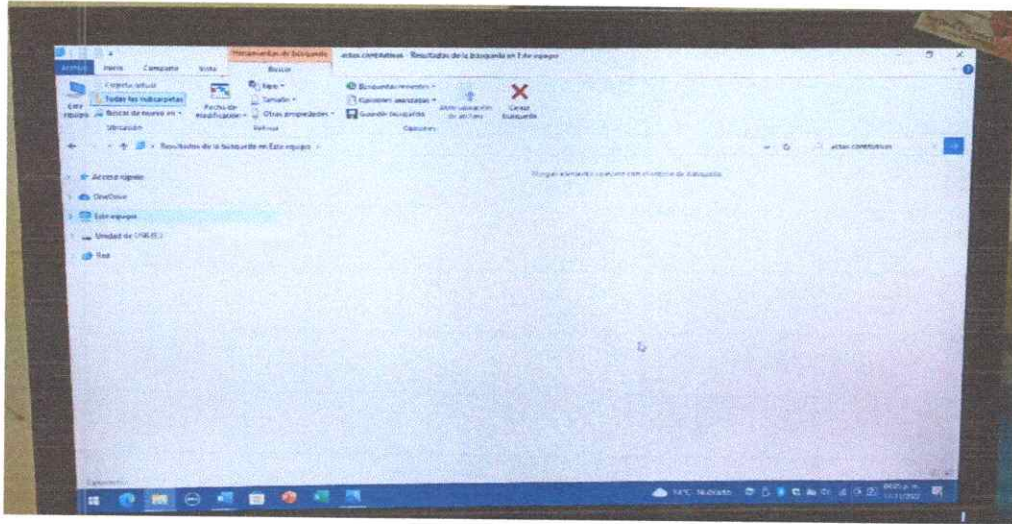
Herramientas de búsqueda | actas contratistas - Resultados de la búsqueda en Este equipo

Archivo | Inicio | Compartir | Vista | Buscar

Este equipo
Carpeta actual
Todas las subcarpetas
Buscar de nuevo en
Ubicación

Fecha de modificación
Tipo
Tamaño
Otras propiedades
Refinar

Búsquedas recientes
Opciones avanzadas
Guardar búsqueda
Abrir ubicación de archivo
Cerrar búsqueda
Opciones

Resultados de la búsqueda en Este equipo

actas contratistas

Acceso rápido
OneDrive
Este equipo
Unidad de USB (E:)
Red

Ningún elemento coincide con el criterio de búsqueda.

14°C Nublado
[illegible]